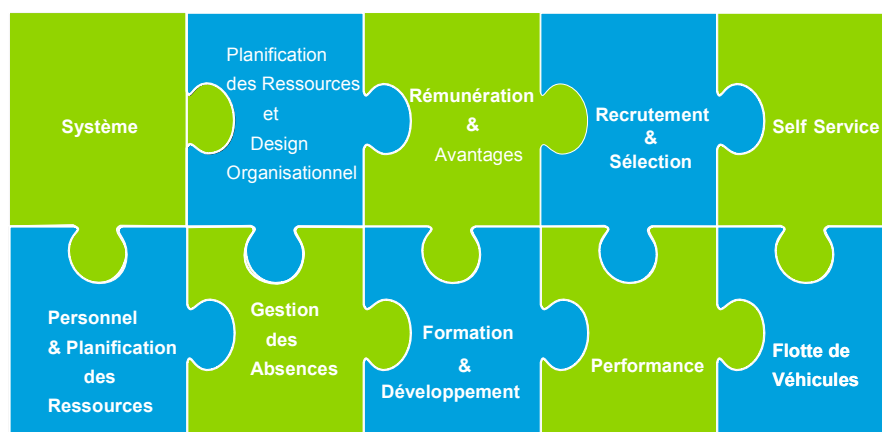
Système

Planification des Ressources et Design Organisationnel

Rémunération & Avantages

Recrutement & Sélection

Self Service

Personnel & Planification des Ressources

Gestion des Absences

Formation & Développement

Performance

Flotte de Véhicules